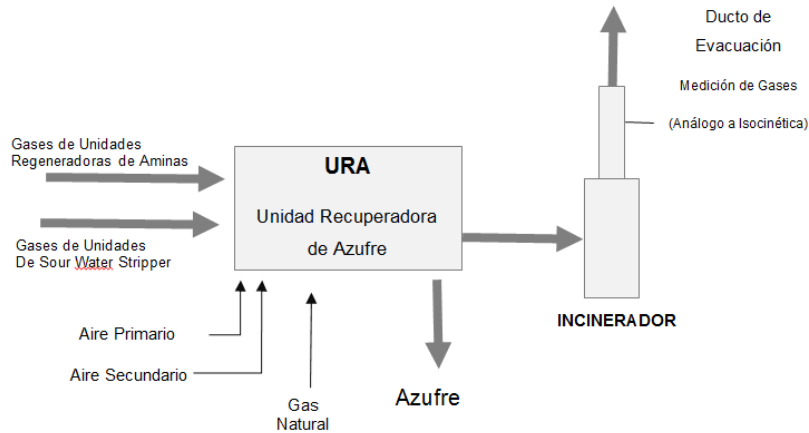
Ducto de Evacuación

Medición de Gases

(Análogo a Isocinética)

Gases de Unidades Regeneradoras de Aminas

Gases de Unidades De Sour Water Stripper

URA

Unidad Recuperadora de Azufre

INCINERADOR

Aire Primario

Aire Secundario

Gas Natural

Azufre